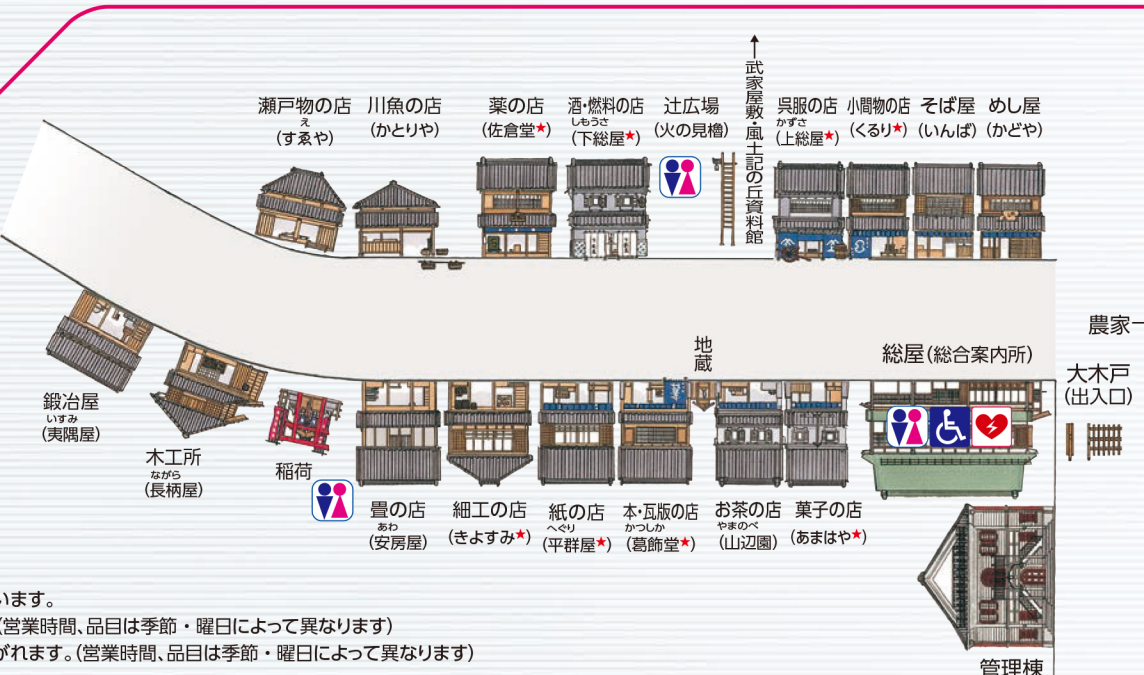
瀬戸物の店 (すゑや)

川魚の店 (かとりや)

薬の店 (佐倉堂★)

酒・燃料の店 (下総屋★)

辻広場 (火の見櫓)

↑ 武家屋敷・風土記の丘資料館

呉服の店 (上総屋★)

小間物の店 (くるり★)

そば屋 (いんば)

めし屋 (かどや)

農家→

地蔵

総屋 (総合案内所)

大木戸 (出入口)

鍛冶屋 (夷隅屋)

木工所 (長柄屋)

稲荷

畳の店 (安房屋)

細工の店 (きよすみ★)

紙の店 (平群屋★)

本・瓦版の店 (葛飾堂★)

お茶の店 (山辺園)

菓子の店 (あまはや★)

管理棟

います。
(営業時間、品目は季節・曜日によって異なります)
がれます。(営業時間、品目は季節・曜日によって異なります)